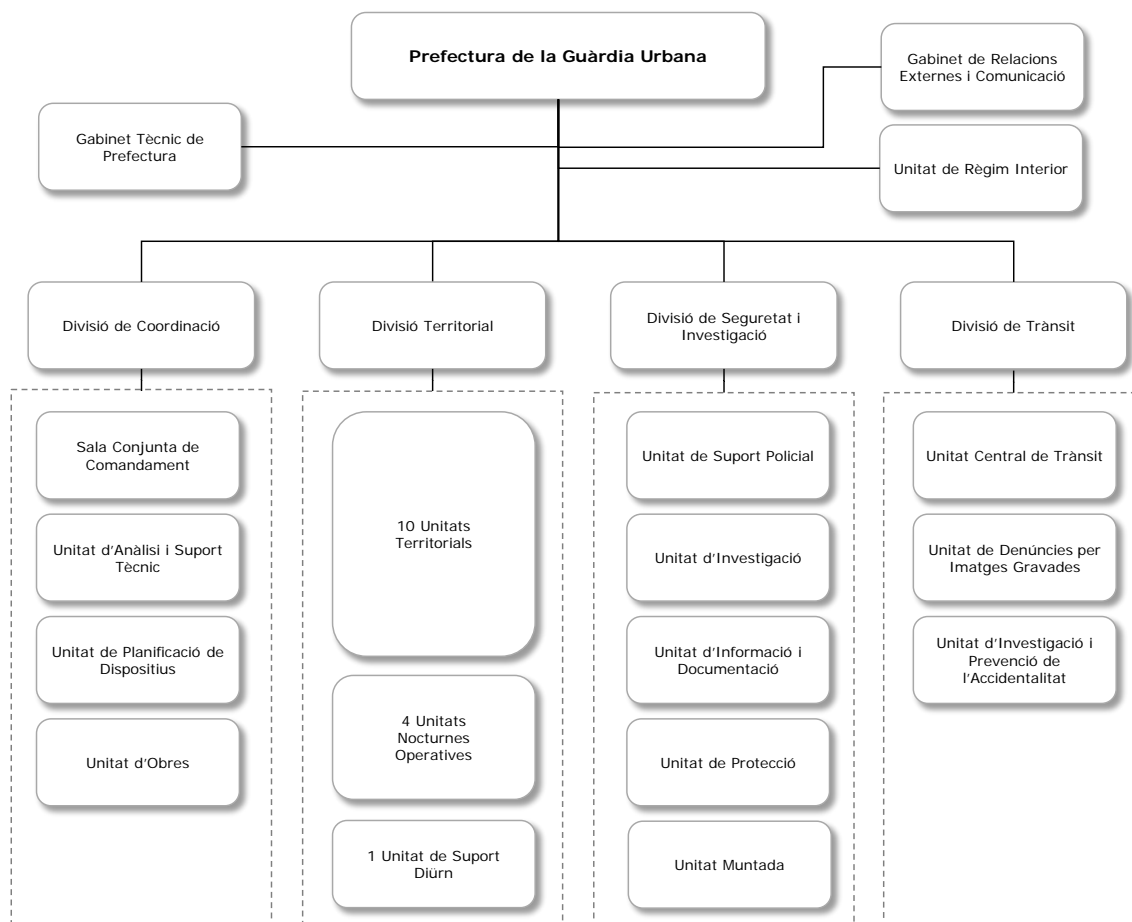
Prefectura de la Guàrdia Urbana

Gabinet de Relacions Externes i Comunicació

Gabinet Tècnic de Prefectura

Unitat de Règim Interior

Divisió de Coordinació

Divisió Territorial

Divisió de Seguretat i Investigació

Divisió de Trànsit

Sala Conjunta de Comandament

Unitat d'Anàlisi i Suport Tècnic

Unitat de Planificació de Dispositius

Unitat d'Obres

10 Unitats Territorials

4 Unitats Nocturnes Operatives

1 Unitat de Suport Diürn

Unitat de Suport Policial

Unitat d'Investigació

Unitat d'Informació i Documentació

Unitat de Protecció

Unitat Muntada

Unitat Central de Trànsit

Unitat de Denúncies per Imatges Gravades

Unitat d'Investigació i Prevenció de l'Accidentalitat